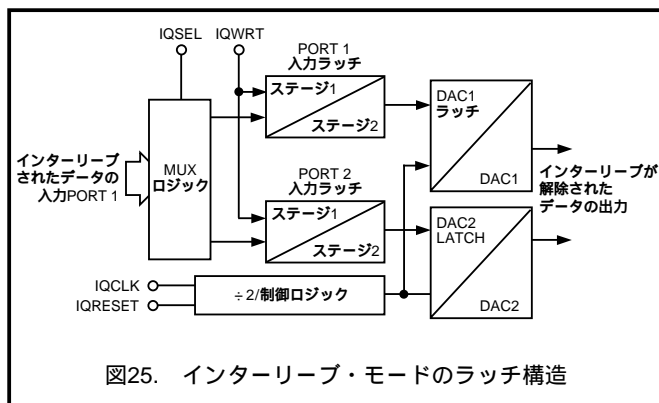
IQSEL IQWRT

PORT 1
入力ラッチ

ステージ1
ステージ2

DAC1
ラッチ

DAC1

インターリーブされたデータの入力PORT 1

MUX
ロジック

PORT 2
入力ラッチ

ステージ1
ステージ2

インターリーブが解除されたデータの出力

DAC2
LATCH

DAC2

IQCLK
IQRESET

÷ 2/制御ロジック

図25. インターリーブ・モードのラッチ構造